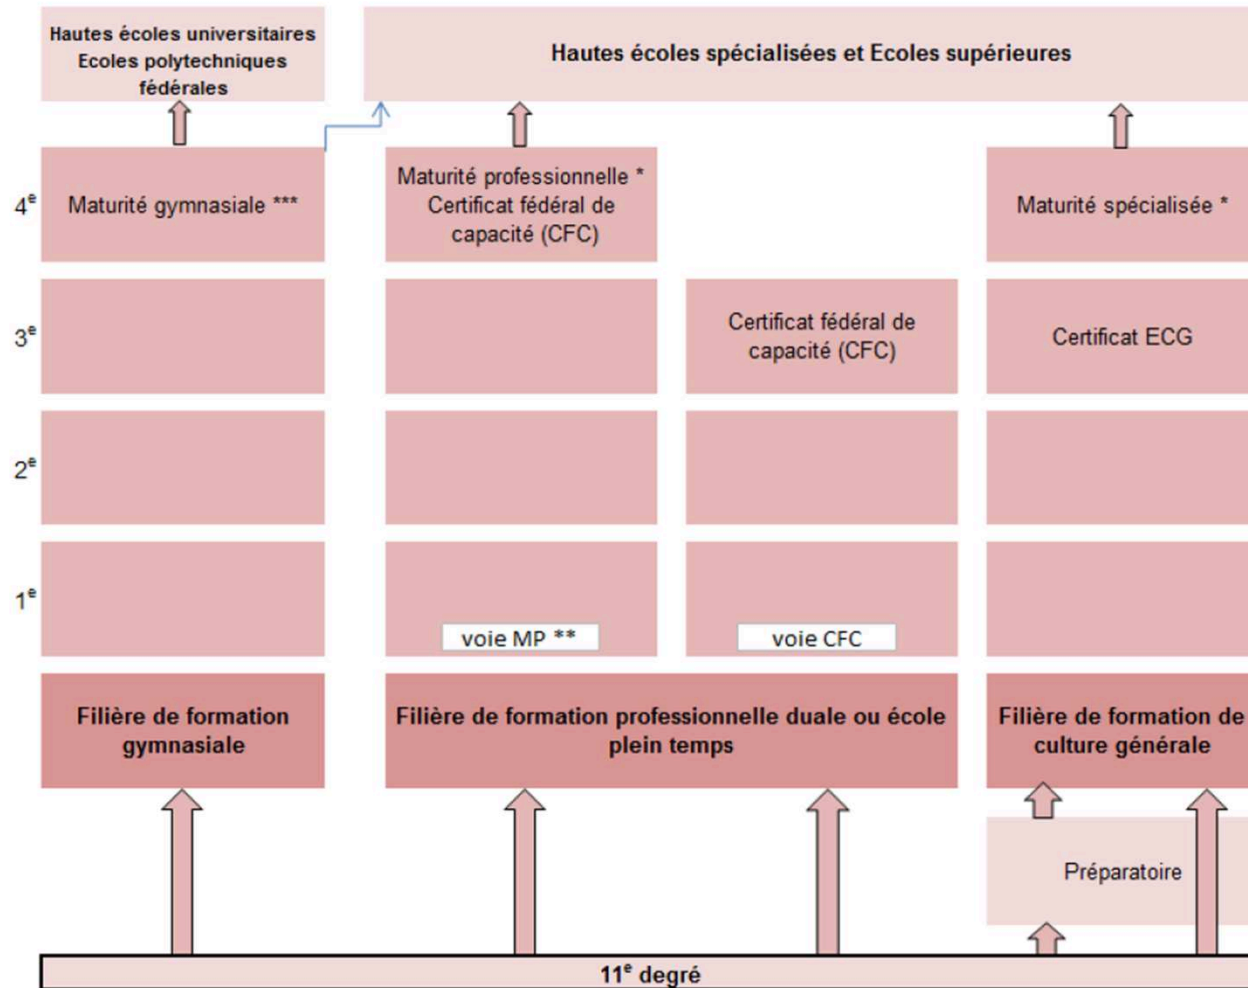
Hautes écoles universitaires
Ecoles polytechniques fédérales

Hautes écoles spécialisées et Ecoles supérieures

4$^e$ Maturité gymnasiale ***

Maturité professionnelle *
Certificat fédéral de capacité (CFC)

Maturité spécialisée *

3$^e$

Certificat fédéral de capacité (CFC)

Certificat ECG

2$^e$

1$^e$

voie MP **

voie CFC

Filière de formation gymnasiale

Filière de formation professionnelle duale ou école plein temps

Filière de formation de culture générale

Préparatoire

11$^e$ degré